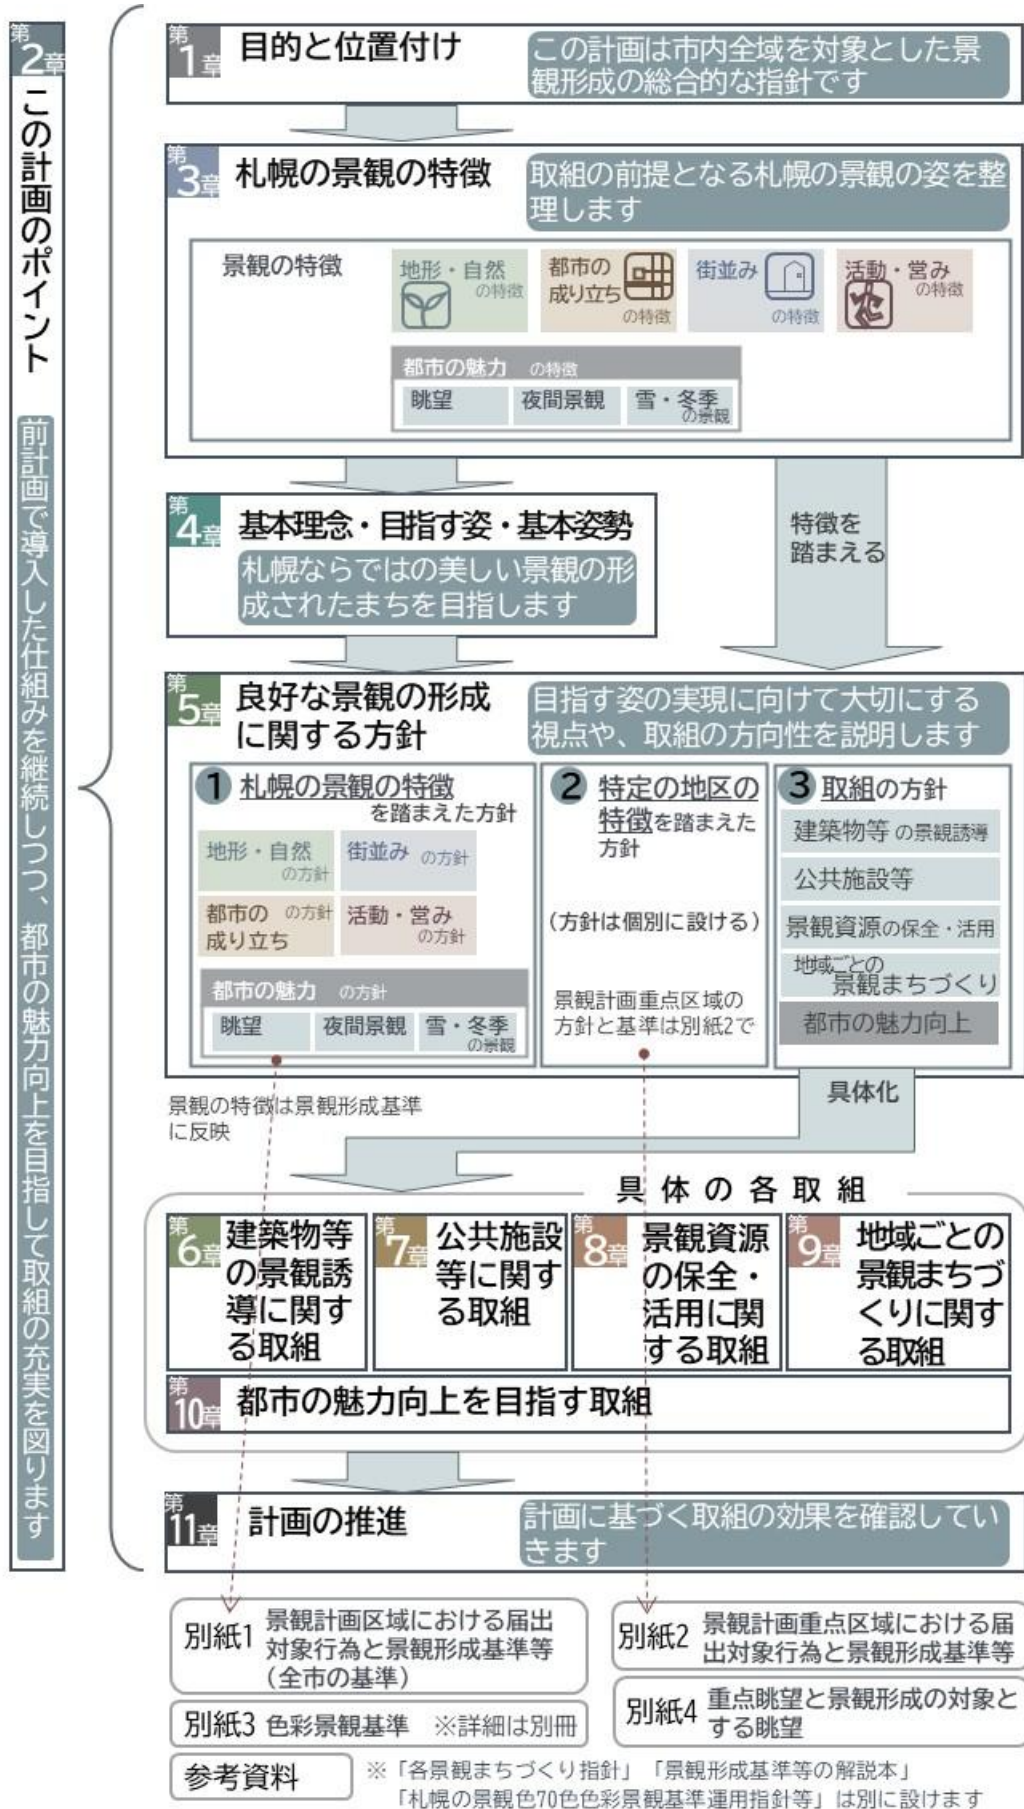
第2章 この計画のポイント

前計画で導入した仕組みを継続しつつ、都市の魅力向上を目指して取組の充実を図ります

第1章 目的と位置付け
この計画は市内全域を対象とした景観形成の総合的な指針です

第3章 札幌の景観の特徴
取組の前提となる札幌の景観の姿を整理します

景観の特徴
地形・自然の特徴
都市の成り立ちの特徴
街並みの特徴
活動・営みの特徴
都市の魅力の特徴
眺望
夜間景観
雪・冬季の景観

第4章 基本理念・目指す姿・基本姿勢
札幌ならではの美しい景観の形成されたまちを目指します

特徴を踏まえる

第5章 良好な景観の形成に関する方針
目指す姿の実現に向けて大切にする視点や、取組の方向性を説明します

1 札幌の景観の特徴を踏まえた方針
地形・自然の方針
街並みの方針
都市の成り立ちの方針
活動・営みの方針
都市の魅力の方針
眺望
夜間景観
雪・冬季の景観

2 特定の地区の特徴を踏まえた方針
(方針は個別に設ける)
景観計画重点区域の方針と基準は別紙2で

3 取組の方針
建築物等の景観誘導
公共施設等
景観資源の保全・活用
地域ごとの景観まちづくり
都市の魅力向上

景観の特徴は景観形成基準に反映

具体化

具体の各取組
第6章 建築物等の景観誘導に関する取組
第7章 公共施設等に関する取組
第8章 景観資源の保全・活用に関する取組
第9章 地域ごとの景観まちづくりに関する取組
第10章 都市の魅力向上を目指す取組

第11章 計画の推進
計画に基づく取組の効果を確認していきます

別紙1 景観計画区域における届出対象行為と景観形成基準等(全市の基準)
別紙2 景観計画重点区域における届出対象行為と景観形成基準等
別紙3 色彩景観基準 ※詳細は別冊
別紙4 重点眺望と景観形成の対象とする眺望
参考資料
※「各景観まちづくり指針」「景観形成基準等の解説本」「札幌の景観色70色色彩景観基準運用指針等」は別に設けます